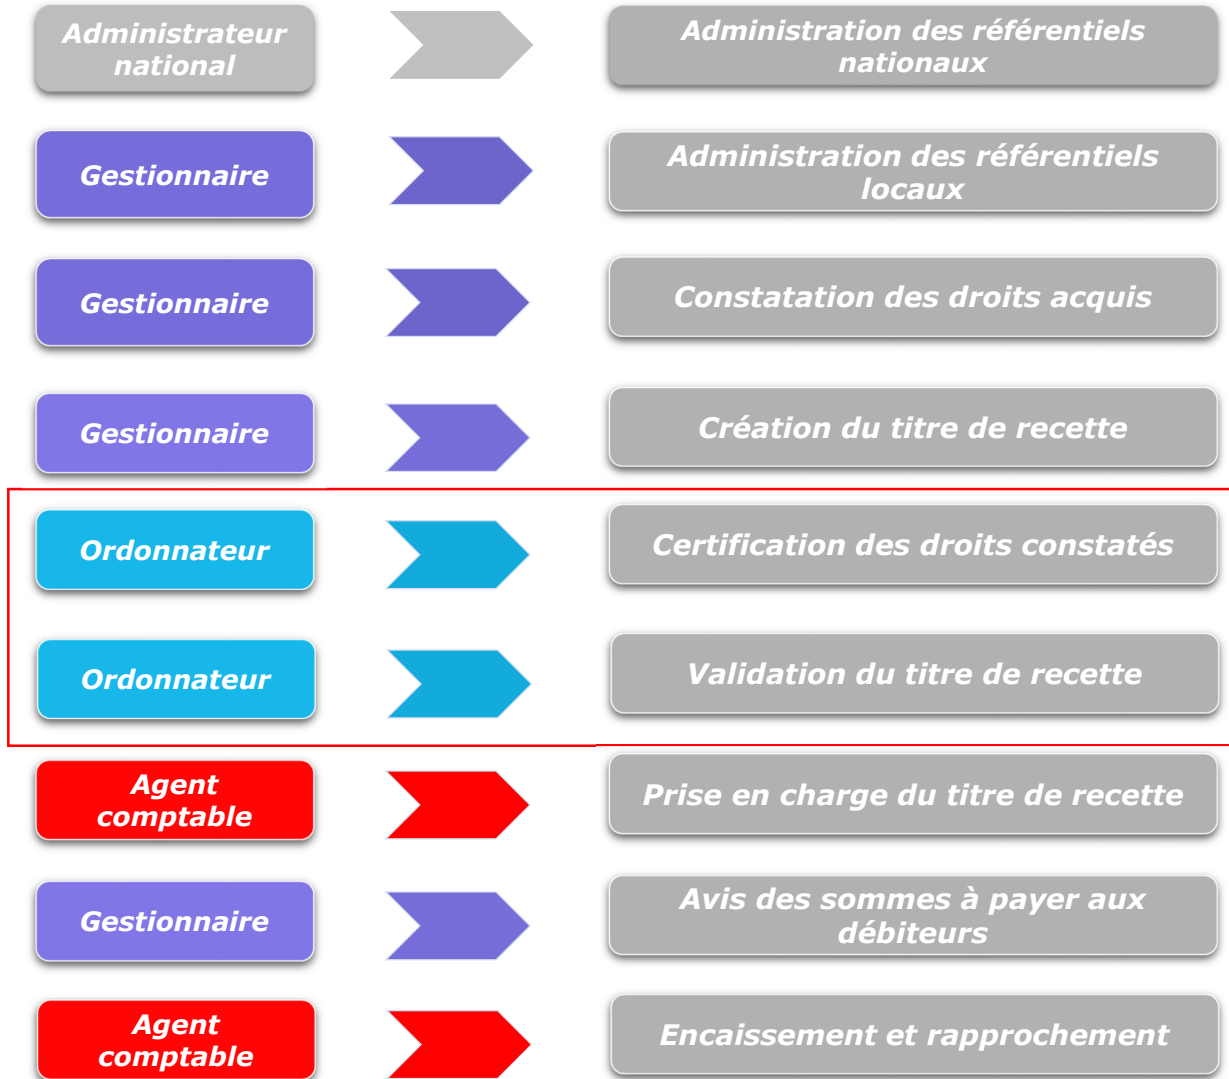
Administrateur national

Administration des référentiels nationaux

Gestionnaire

Administration des référentiels locaux

Gestionnaire

Constatation des droits acquis

Gestionnaire

Création du titre de recette

Ordonnateur

Certification des droits constatés

Ordonnateur

Validation du titre de recette

Agent comptable

Prise en charge du titre de recette

Gestionnaire

Avis des sommes à payer aux débiteurs

Agent comptable

Encaissement et rapprochement